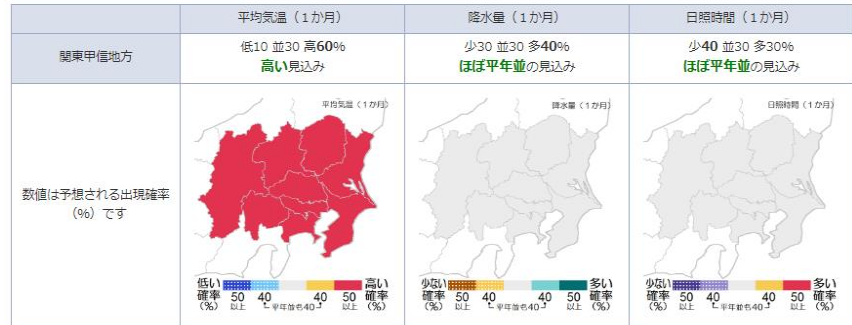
| | 平均気温（1か月） | 降水量（1か月） | 日照時間（1か月） |
|---|---|---|---|
| 関東甲信地方 | 低10 並30 高60% 高い見込み | 少30 並30 多40% ほぼ平年並の見込み | 少40 並30 多30% ほぼ平年並の見込み |
| 数値は予想される出現確率（%）です | 平均気温（1か月） 低い確率（%） 50以上 40 40 50以上 高い確率（%） 平年並も40 | 降水量（1か月） 少ない確率（%） 50以上 40 40 50以上 多い確率（%） 平年並も40 | 日照時間（1か月） 少ない確率（%） 50以上 40 40 50以上 多い確率（%） 平年並も40 |